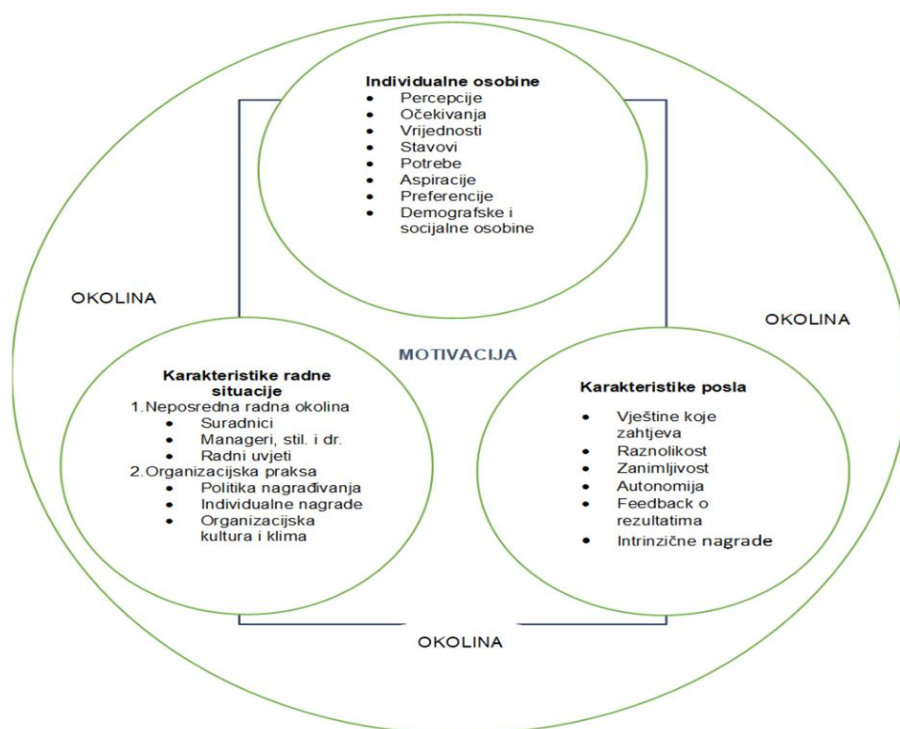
Individualne osobine
- Percepcije
- Očekivanja
- Vrijednosti
- Stavovi
- Potrebe
- Aspiracije
- Preferencije
- Demografske i socijalne osobine

OKOLINA

OKOLINA

MOTIVACIJA

Karakteristike radne situacije
1.Neposredna radna okolina
- Suradnici
- Manageri, stil. i dr.
- Radni uvjeti
2.Organizacijska praksa
- Politika nagrađivanja
- Individualne nagrade
- Organizacijska kultura i klima

Karakteristike posla
- Vještine koje zahtjeva
- Raznolikost
- Zanimljivost
- Autonomija
- Feedback o rezultatima
- Intrinzične nagrade

OKOLINA